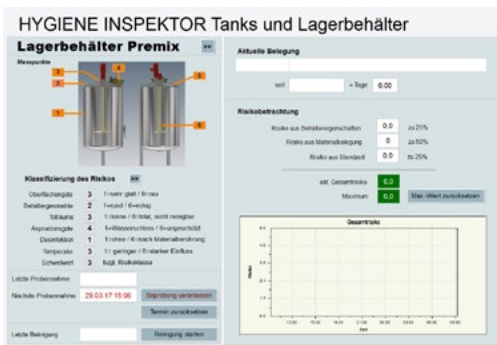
HYGIENE INSPEKTOR Tanks und Lagerbehälter

Lagerbehälter Premix ▸▸

Messpunkte

3 4 5
2
1 6

Klassifizierung des Risikos ▸▸

| | | |
|---|---|---|
| Oberflächengüte | 3 | 1=sehr glatt / 6=rau |
| Behältergeometrie | 2 | 1=rund / 6=eckig |
| Toträume | 3 | 1=keine / 6=total, nicht reinigbar |
| Aspirationsgüte | 4 | 1=Wasserschloss / 6=ungeschützt |
| Desinfektion | 1 | 1=ohne / 6=nach Materialberührung |
| Temperatur | 3 | 1= geringer / 6=starker Einfluss |
| Schweißnaht | 3 | bzgl. Risikoklasse |

Letzte Probenahme

Nächste Probenahme 29.03.17 15:06 Beprobung veranlassen

Termin zurücksetzen

Letzte Reinigung Reinigung starten

Aktuelle Belegung

seit = Tage 0.00

Risikobetrachtung

Risiko aus Behältereigenschaften 0.0 zu 25%

Risiko aus Materialbelegung 0 zu 50%

Risiko aus Standzeit 0.0 zu 25%

akt. Gesamtrisiko 0.0

Maximum 0.0 Max.-Wert zurücksetzen

Gesamtrisiko

Risiko

Zeit

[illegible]